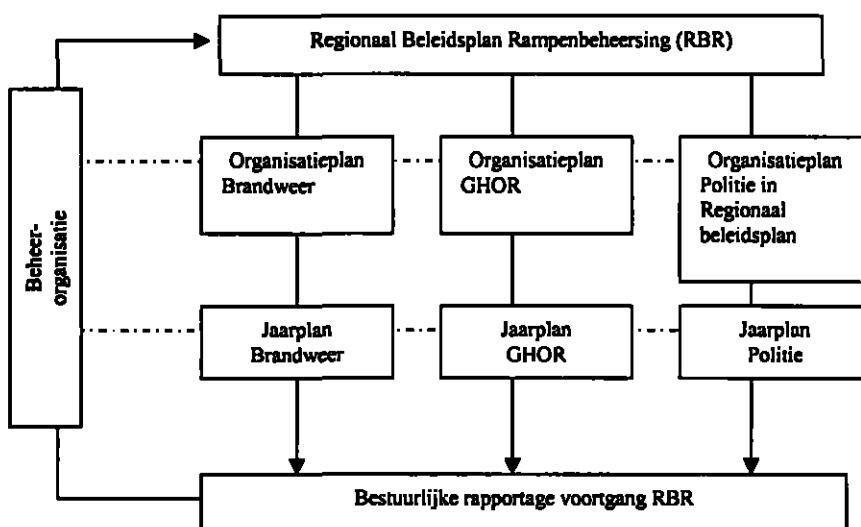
Regionaal Beleidsplan Rampenbeheersing (RBR)

Beheer-organisatie

Organisatieplan Brandweer

Organisatieplan GHOR

Organisatieplan Politie in Regionaal beleidsplan

Jaarplan Brandweer

Jaarplan GHOR

Jaarplan Politie

Bestuurlijke rapportage voortgang RBR